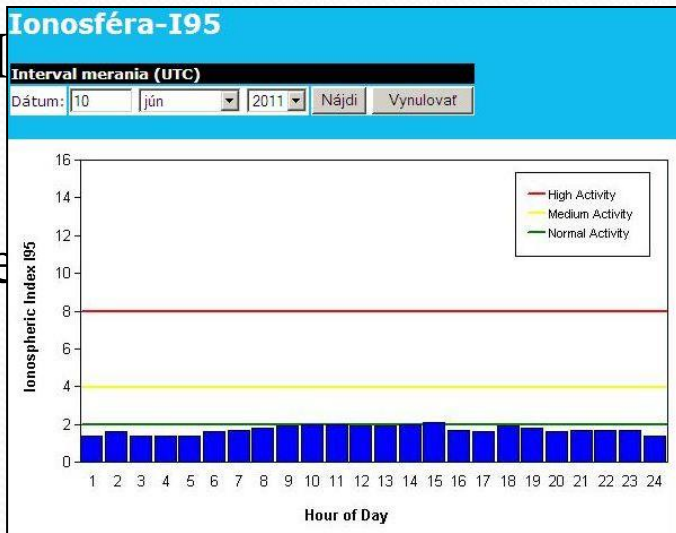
Ionosféra-I95

Interval merania (UTC)

Dátum: 10 jún 2011 Nájdi Vynulovať

16
14
12
10
8
6
4
2
0

Ionospheric Index I95

High Activity
Medium Activity
Normal Activity

1 2 3 4 5 6 7 8 9 10 11 12 13 14 15 16 17 18 19 20 21 22 23 24

Hour of Day